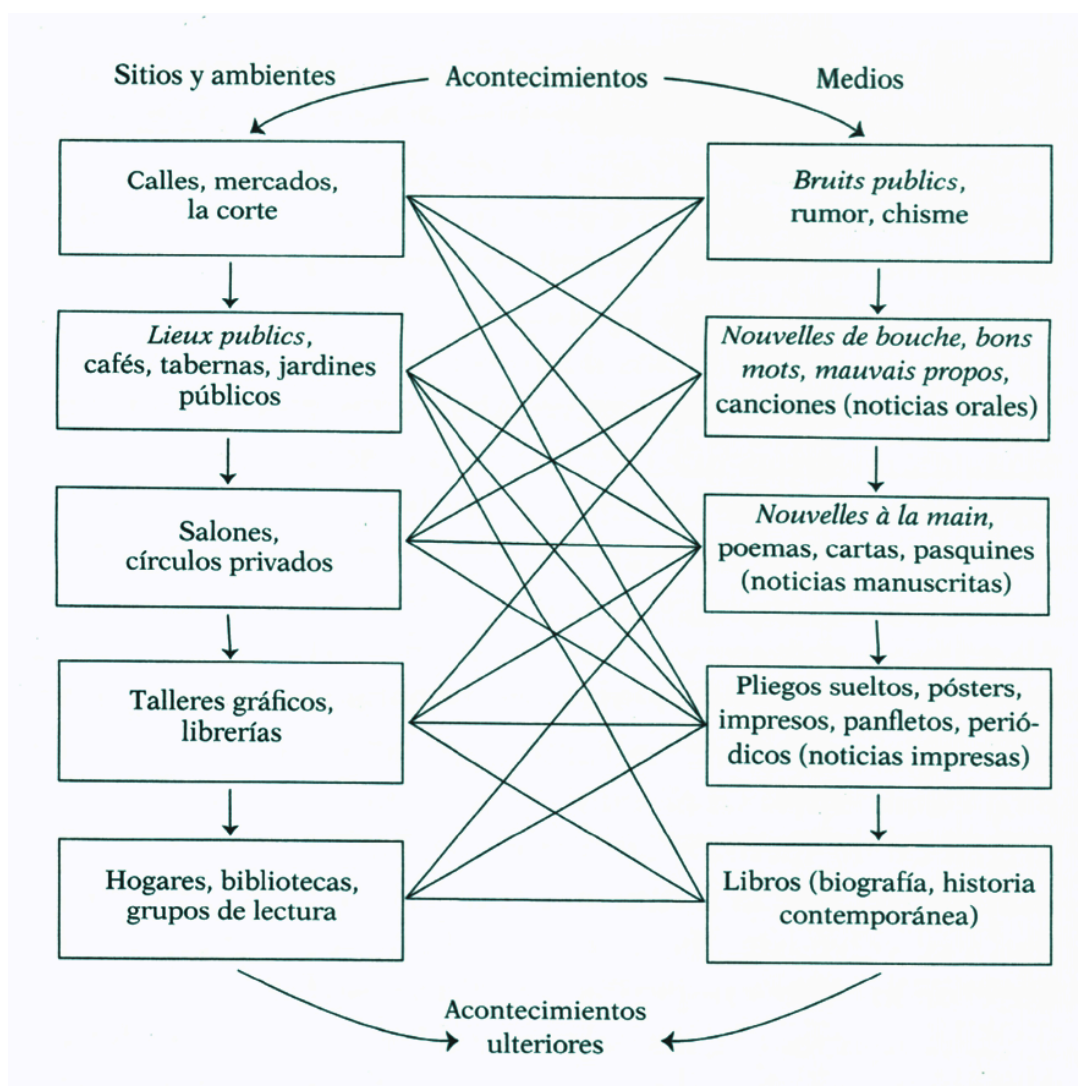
Sitios y ambientes

Acontecimientos

Medios

Calles, mercados, la corte

Bruits publics, rumor, chisme

Lieux publics, cafés, tabernas, jardines públicos

Nouvelles de bouche, bons mots, mauvais propos, canciones (noticias orales)

Salones, círculos privados

Nouvelles à la main, poemas, cartas, pasquines (noticias manuscritas)

Talleres gráficos, librerías

Pliegos sueltos, pósters, impresos, panfletos, periódicos (noticias impresas)

Hogares, bibliotecas, grupos de lectura

Libros (biografía, historia contemporánea)

Acontecimientos ulteriores